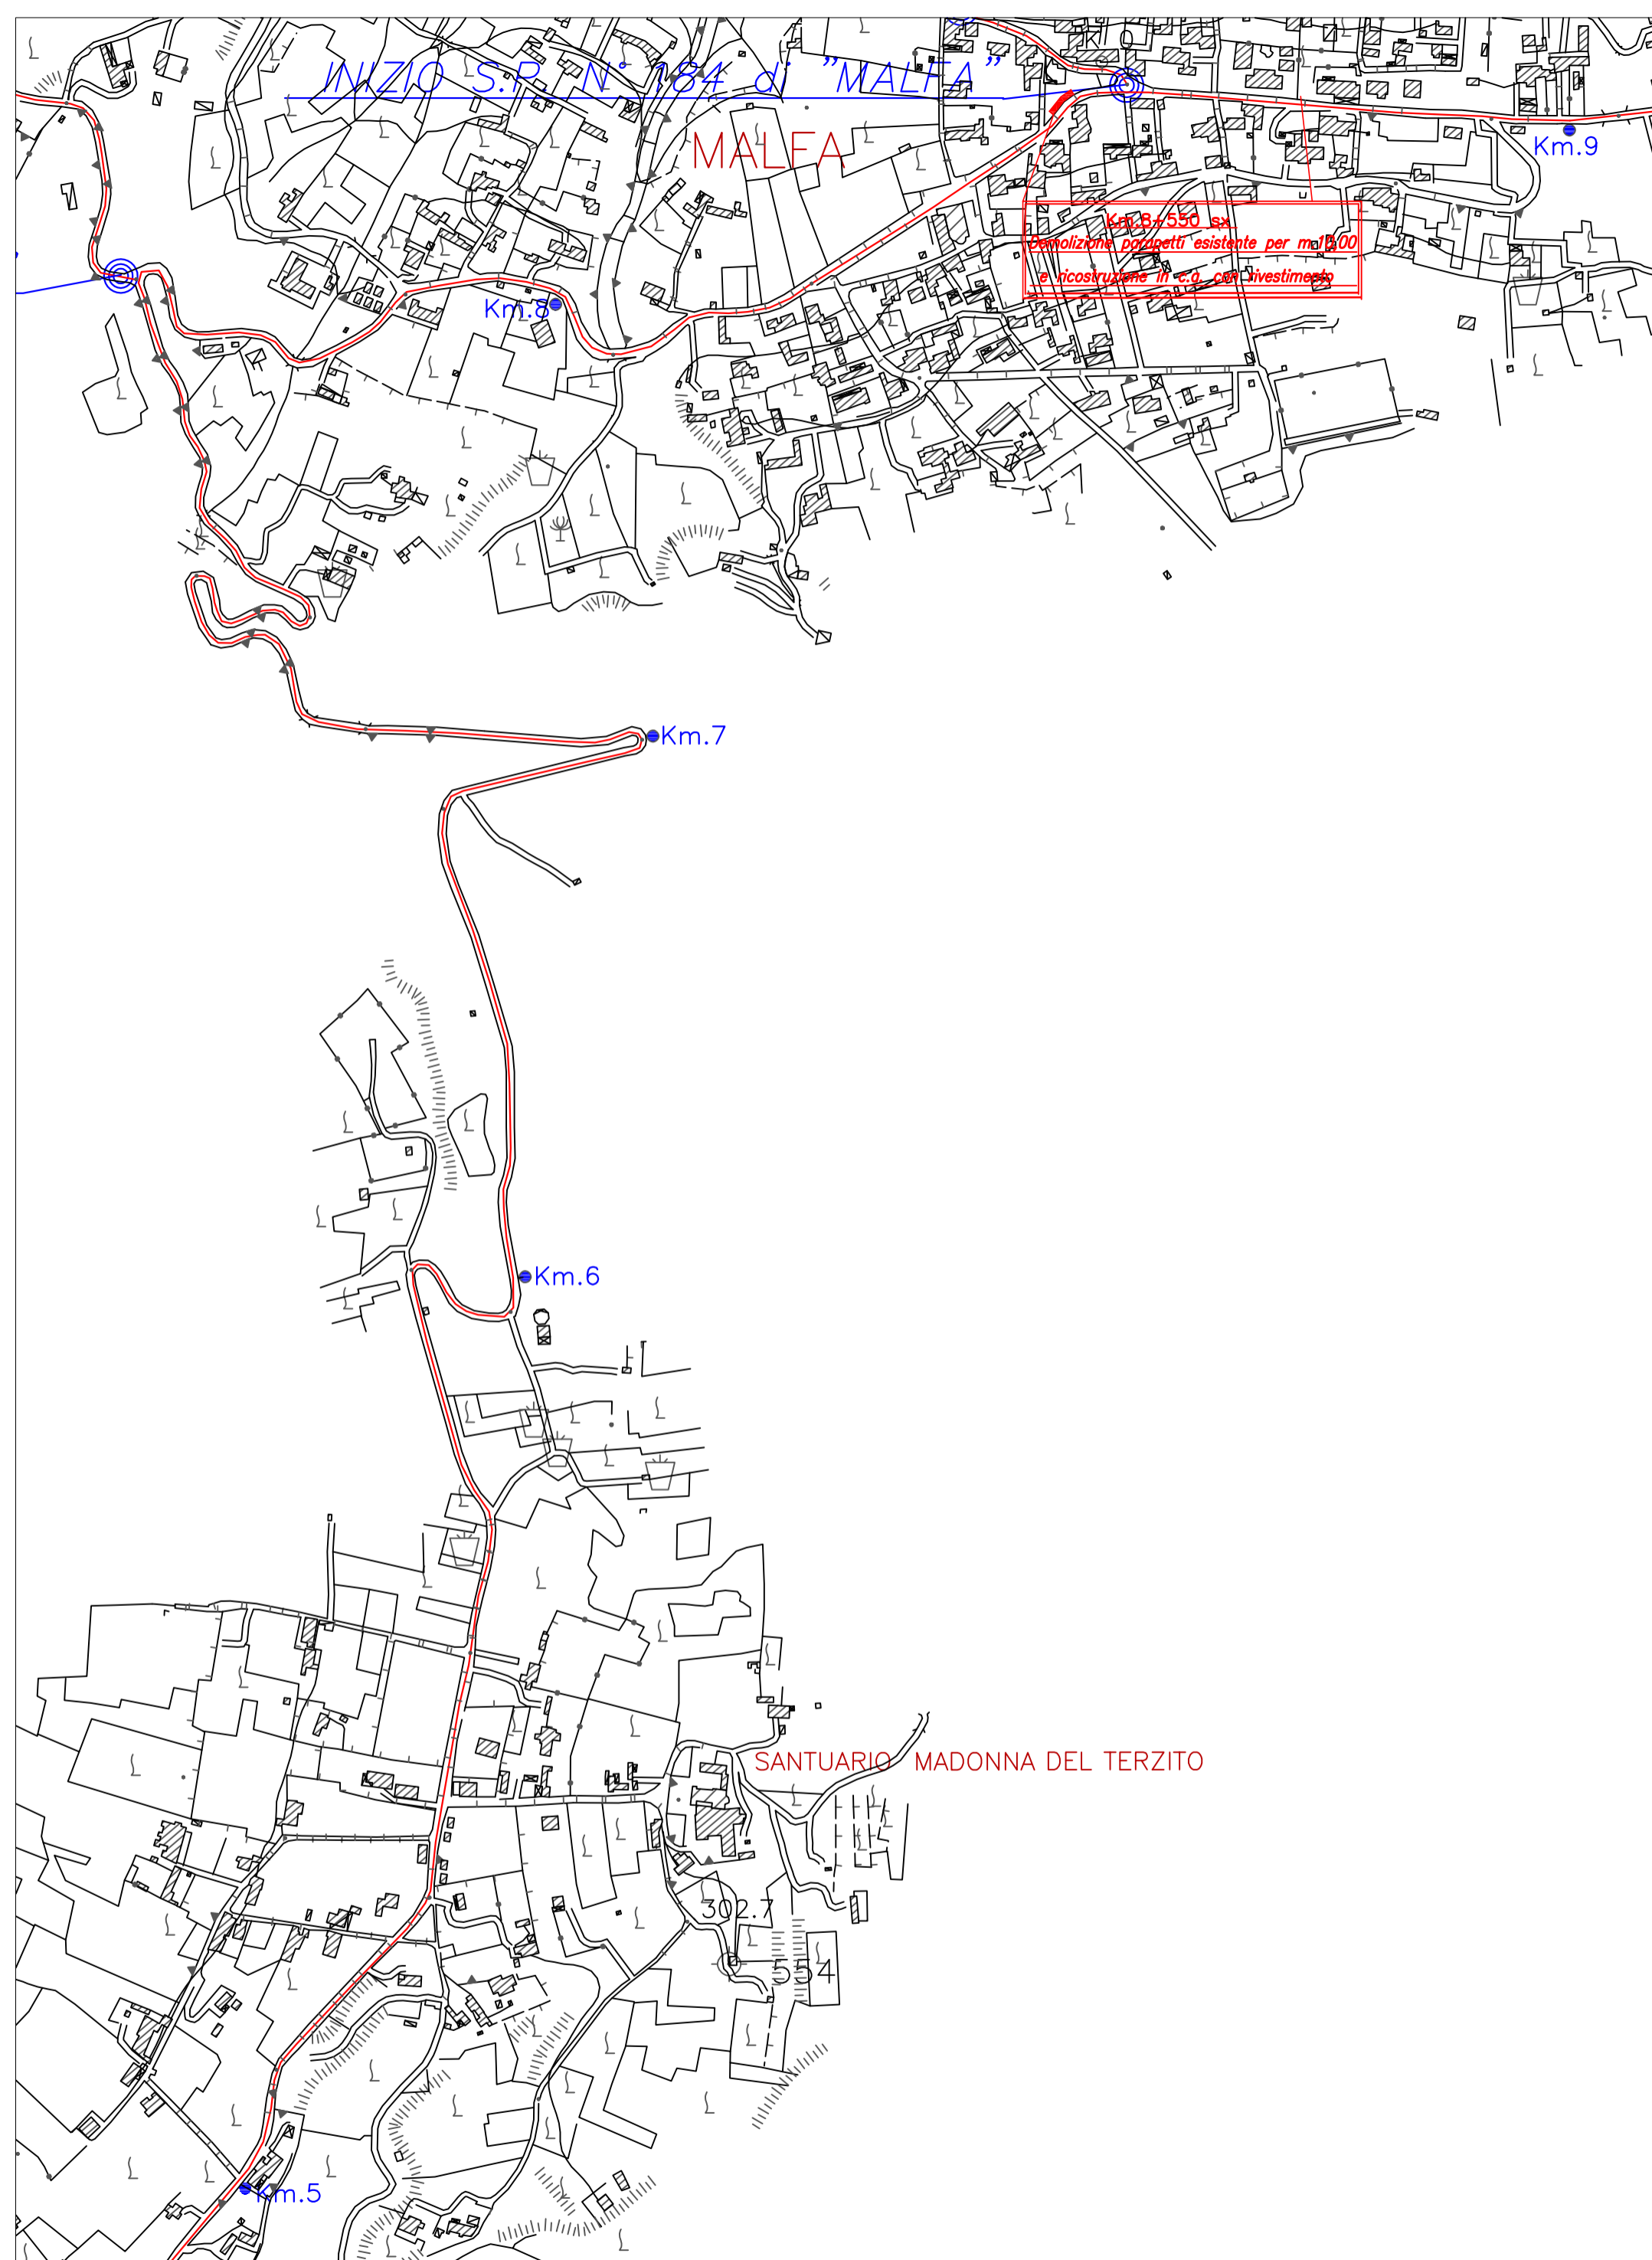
INIZIO S.P. N° 184 di "MALFA"

MALFA

Km.9

Km.8+550 sx
Demolizione parapetti esistente per m.10,00
e ricostruzione in c.a. con rivestimento

Km.8

Km.7

Km.6

SANTUARIO MADONNA DEL TERZITO

302.7

554

Km.5